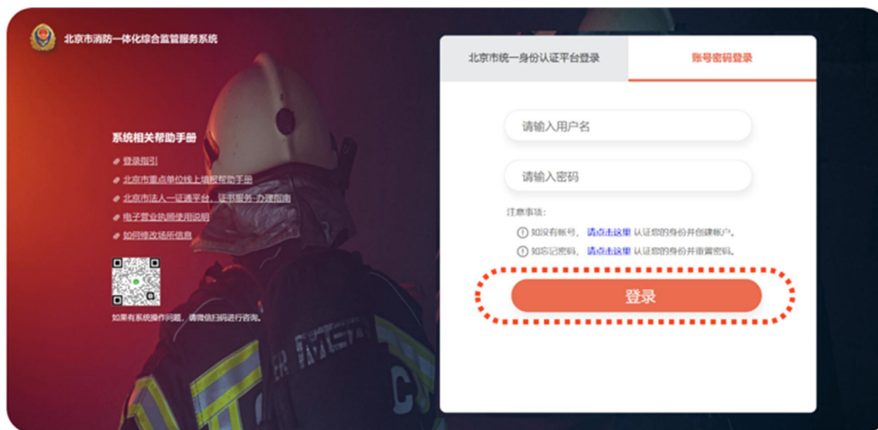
北京市消防一体化综合监管服务系统

系统相关帮助手册

登录指引

北京市重点单位线上填报帮助手册

北京市法人一证通平台、证书服务-办理指南

电子营业执照使用说明

如何修改场所信息

如果有系统操作问题，请微信扫码进行咨询。

北京市统一身份认证平台登录

账号密码登录

请输入用户名

请输入密码

注意事项：

如没有账号，请点击这里 认证您的身份并创建帐户。

如忘记密码，请点击这里 认证您的身份并重置密码。

登录